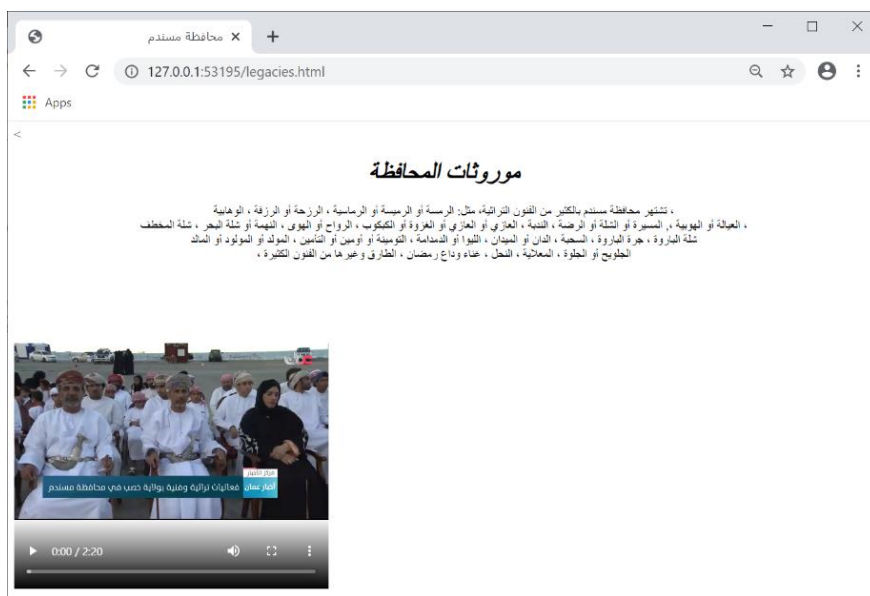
محافظة مسندم ×
+
127.0.0.1:53195/legacies.html
Apps
<

موروثات المحافظة

، تشتهر محافظة مسندم بالكثير من الفنون التراثية، مثل: الرمسة أو الرميسة أو الرماسية ، الرزحة أو الرزفة ، الوهابية ، العيالة أو الهوبية ، المسيرة أو الشلة أو الرضة ، الندبة ، العازي أو العازي أو الغزوة أو الكبكوب ، الرواح أو الهوى ، النهمة أو شلة البحر ، شلة المخطف شلة البارود ، جرة البارود ، السحبة ، الدان أو الميدان ، الليوا أو الدمدامة ، التومينة أو اومين أو التأمين ، المولد أو المولود أو المالد الجلويح أو الجلوة ، المعلاية ، النحل ، غناء وداع رمضان ، الطارق وغيرها من الفنون الكثيرة ،

أخبار عمان فعاليات تراثية وفنية بولاية خصب في محافظة مسندم

0:00 / 2:20